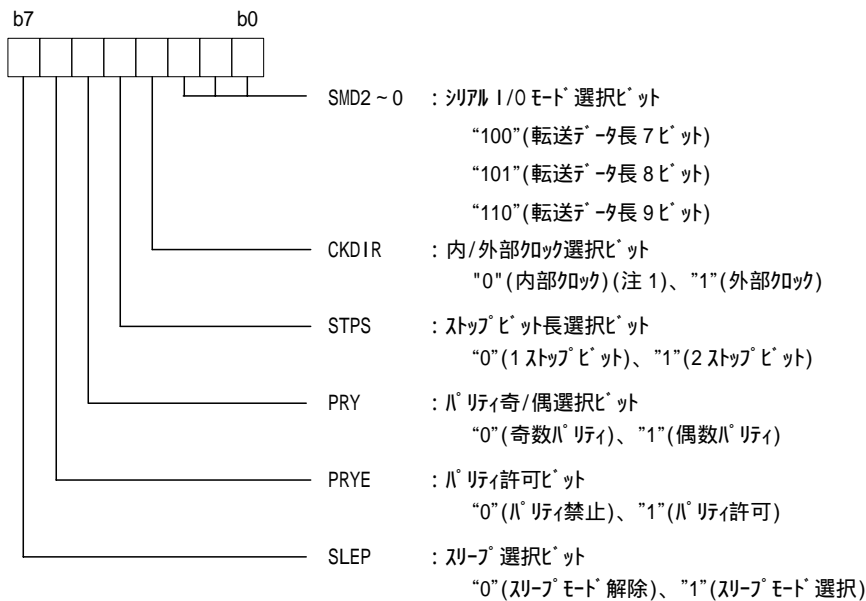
b7 b0

SMD2～0 ：ｼﾘｱﾙ I/O ﾓｰﾄﾞ選択ﾋﾞｯﾄ
"100"(転送ﾃﾞｰﾀ長 7 ﾋﾞｯﾄ)
"101"(転送ﾃﾞｰﾀ長 8 ﾋﾞｯﾄ)
"110"(転送ﾃﾞｰﾀ長 9 ﾋﾞｯﾄ)

CKDIR ：内/外部ｸﾛｯｸ選択ﾋﾞｯﾄ
"0"(内部ｸﾛｯｸ)(注 1)、"1"(外部ｸﾛｯｸ)

STPS ：ｽﾄｯﾌﾟﾋﾞｯﾄ長選択ﾋﾞｯﾄ
"0"(1 ｽﾄｯﾌﾟﾋﾞｯﾄ)、"1"(2 ｽﾄｯﾌﾟﾋﾞｯﾄ)

PRY ：ﾊﾟﾘﾃｨ奇/偶選択ﾋﾞｯﾄ
"0"(奇数ﾊﾟﾘﾃｨ)、"1"(偶数ﾊﾟﾘﾃｨ)

PRYE ：ﾊﾟﾘﾃｨ許可ﾋﾞｯﾄ
"0"(ﾊﾟﾘﾃｨ禁止)、"1"(ﾊﾟﾘﾃｨ許可)

SLEP ：ｽﾘｰﾌﾟ選択ﾋﾞｯﾄ
"0"(ｽﾘｰﾌﾟﾓｰﾄﾞ解除)、"1"(ｽﾘｰﾌﾟﾓｰﾄﾞ選択)